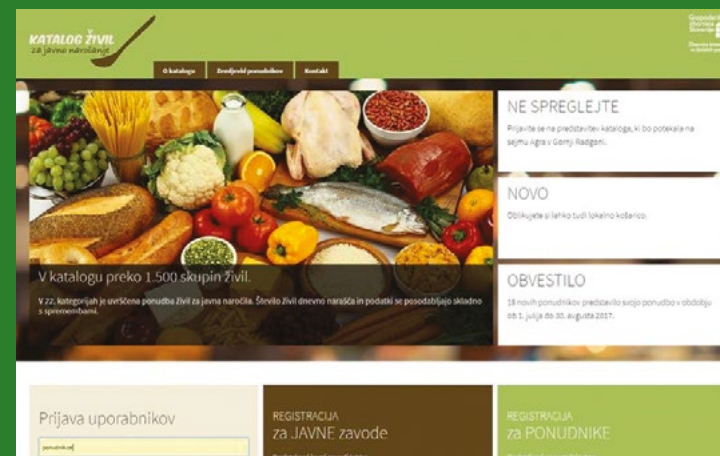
KATALOG ŽIVIL
za javna naročanje

O katalogu | Zemljevid ponudnikov | Kontakt

Gospodarska zbornica Slovenije

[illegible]

NE SPREGLEJTE
Prijavite se na predstavitev kataloga, ki bo potekala na sejmu Agra v Gornji Radgoni.

NOVO
Oblikujete si lahko tudi lokalno košarico.

OBVESTILO
18 novih ponudnikov predstavilo svojo ponudbo v obdobju od 1. julija do 30. avgusta 2017.

V katalogu preko 1.500 skupin živil.
V 22. kategorijah je uvrščena ponudba živil za javna naročila. Število živil dnevno narašča in podatki se posodabljajo skladno s spremembami.

Prijava uporabnikov
ponudnik.si

REGISTRACIJA
za JAVNE zavode

REGISTRACIJA
za PONUDNIKE